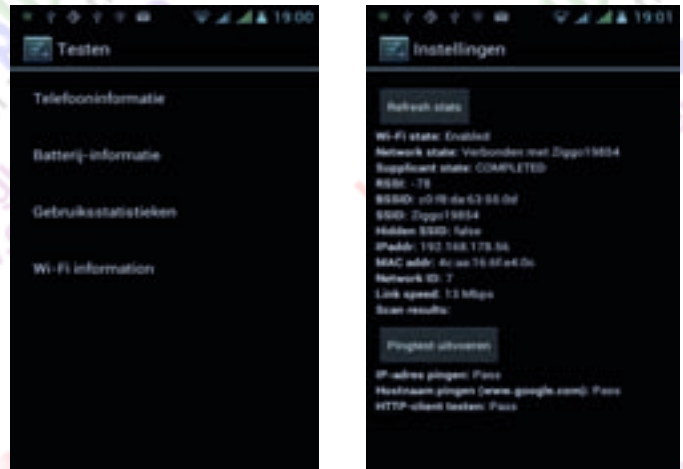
19:00

Testen

Telefooninformatie

Batterij-informatie

Gebruiksstatistieken

Wi-Fi information

19:01

Instellingen

Refresh stats

Wi-Fi state: Enabled
Network state: Verbonden met Ziggo19854
Supplicant state: COMPLETED
RSSI: -78
BSSID: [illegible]
SSID: Ziggo19854
Hidden SSID: false
IPaddr: 192.168.178.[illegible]
MAC addr: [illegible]
Network ID: 7
Link speed: 13 Mbps
Scan results:

Pingtest uitvoeren

IP-adres pingen: Pass
Hostnaam pingen (www.google.com): Pass
HTTP-client testen: Pass